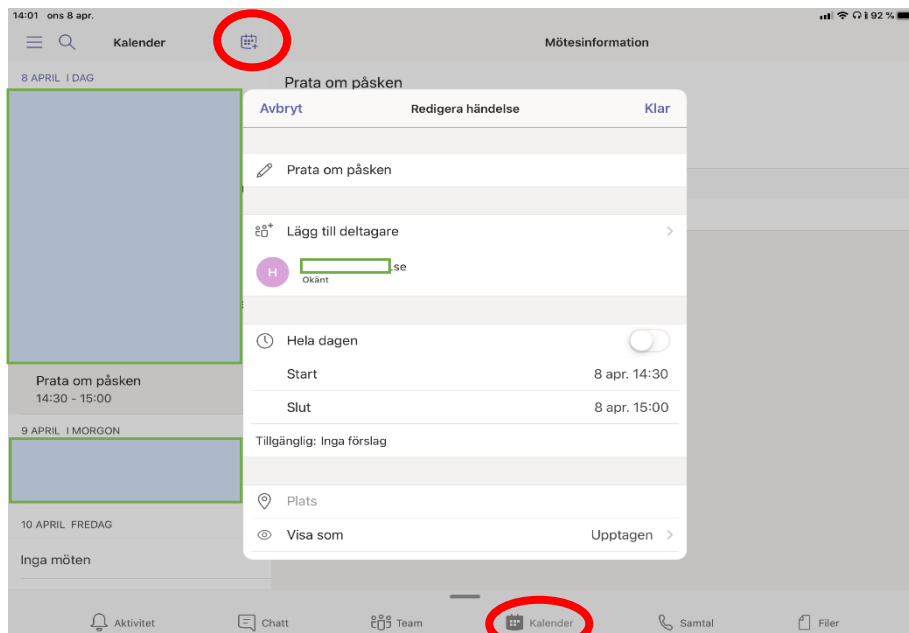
14:01 ons 8 apr.

92 %

Kalender

Mötesinformation

8 APRIL I DAG

Prata om påsken

Avbryt

Redigera händelse

Klar

Prata om påsken

Lägg till deltagare

H

.se

Okänt

Hela dagen

Start

8 apr. 14:30

Slut

8 apr. 15:00

Tillgänglig: Inga förslag

Plats

Visa som

Upptagen

Prata om påsken
14:30 - 15:00

9 APRIL I MORGON

10 APRIL FREDAG

Inga möten

Aktivitet

Chatt

Team

Kalender

Samtal

Filer